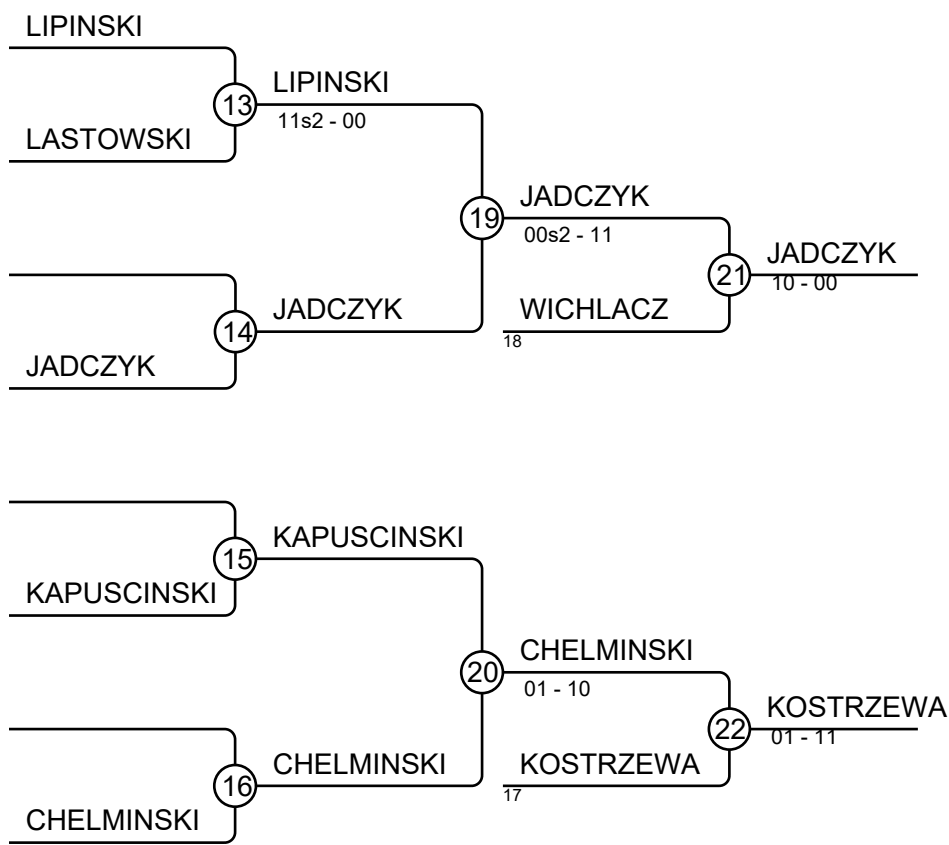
LIPINSKI

13

LASTOWSKI

LIPINSKI
11s2 - 00

14

JADCZYK

JADCZYK

19

JADCZYK
00s2 - 11

WICHLACZ
18

21

JADCZYK
10 - 00

15

KAPUSCINSKI

KAPUSCINSKI

16

CHELMINSKI

CHELMINSKI

20

CHELMINSKI
01 - 10

KOSTRZEWA
17

22

KOSTRZEWA
01 - 11